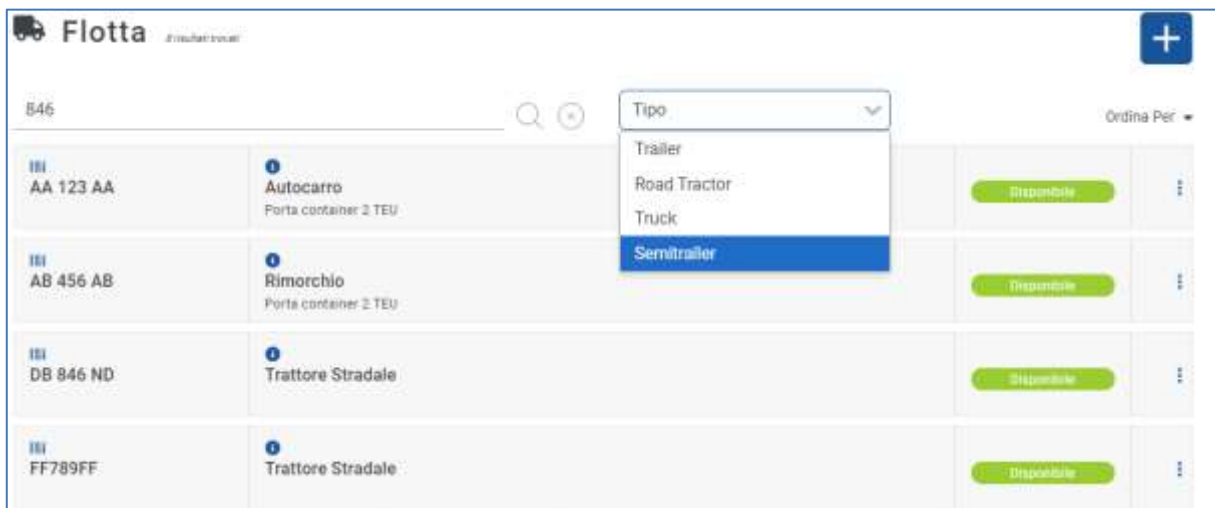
Flotta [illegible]

+

846

Tipo

Trailer

Road Tractor

Truck

Semitrailer

Ordina Per

AA 123 AA

Autocarro
Porta container 2 TEU

Disponibile

AB 456 AB

Rimorchio
Porta container 2 TEU

Disponibile

DB 846 ND

Trattore Stradale

Disponibile

FF789FF

Trattore Stradale

Disponibile